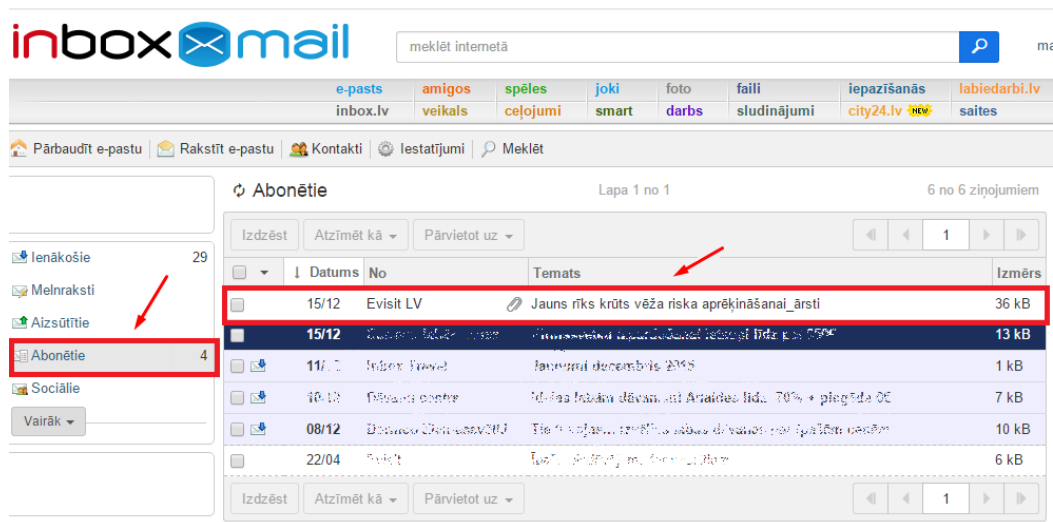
inbox mail

meklēt internetā

ma

e-pasts amigos spēles joki foto faili iepazīšanās labiedarbi.lv
inbox.lv veikals ceļojumi smart darbs sludinājumi city24.lv NEW saites

Pārbaudīt e-pastu | Rakstīt e-pastu | Kontakti | Iestatījumi | Meklēt

Ienākošie 29
Melnraksti
Aizsūtītie
Abonētie 4
Sociālie
Vairāk

Abonētie

Lapa 1 no 1

6 no 6 ziņojumiem

Izdzēst | Atzīmēt kā | Pārvietot uz

1

| | Datums | No | Temats | Izmērs |
|---|---|---|---|---|
| | 15/12 | Evisit LV | Jauns rīks krūts vēža riska aprēķināšanai_ārsti | 36 kB |
| | 15/12 | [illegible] | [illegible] | 13 kB |
| | 11/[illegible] | Inbox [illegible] | Jaunumi decembris 2015 | 1 kB |
| | 10/12 | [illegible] | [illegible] | 7 kB |
| | 08/12 | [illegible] | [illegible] | 10 kB |
| | 22/04 | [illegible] | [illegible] | 6 kB |

Izdzēst | Atzīmēt kā | Pārvietot uz

1